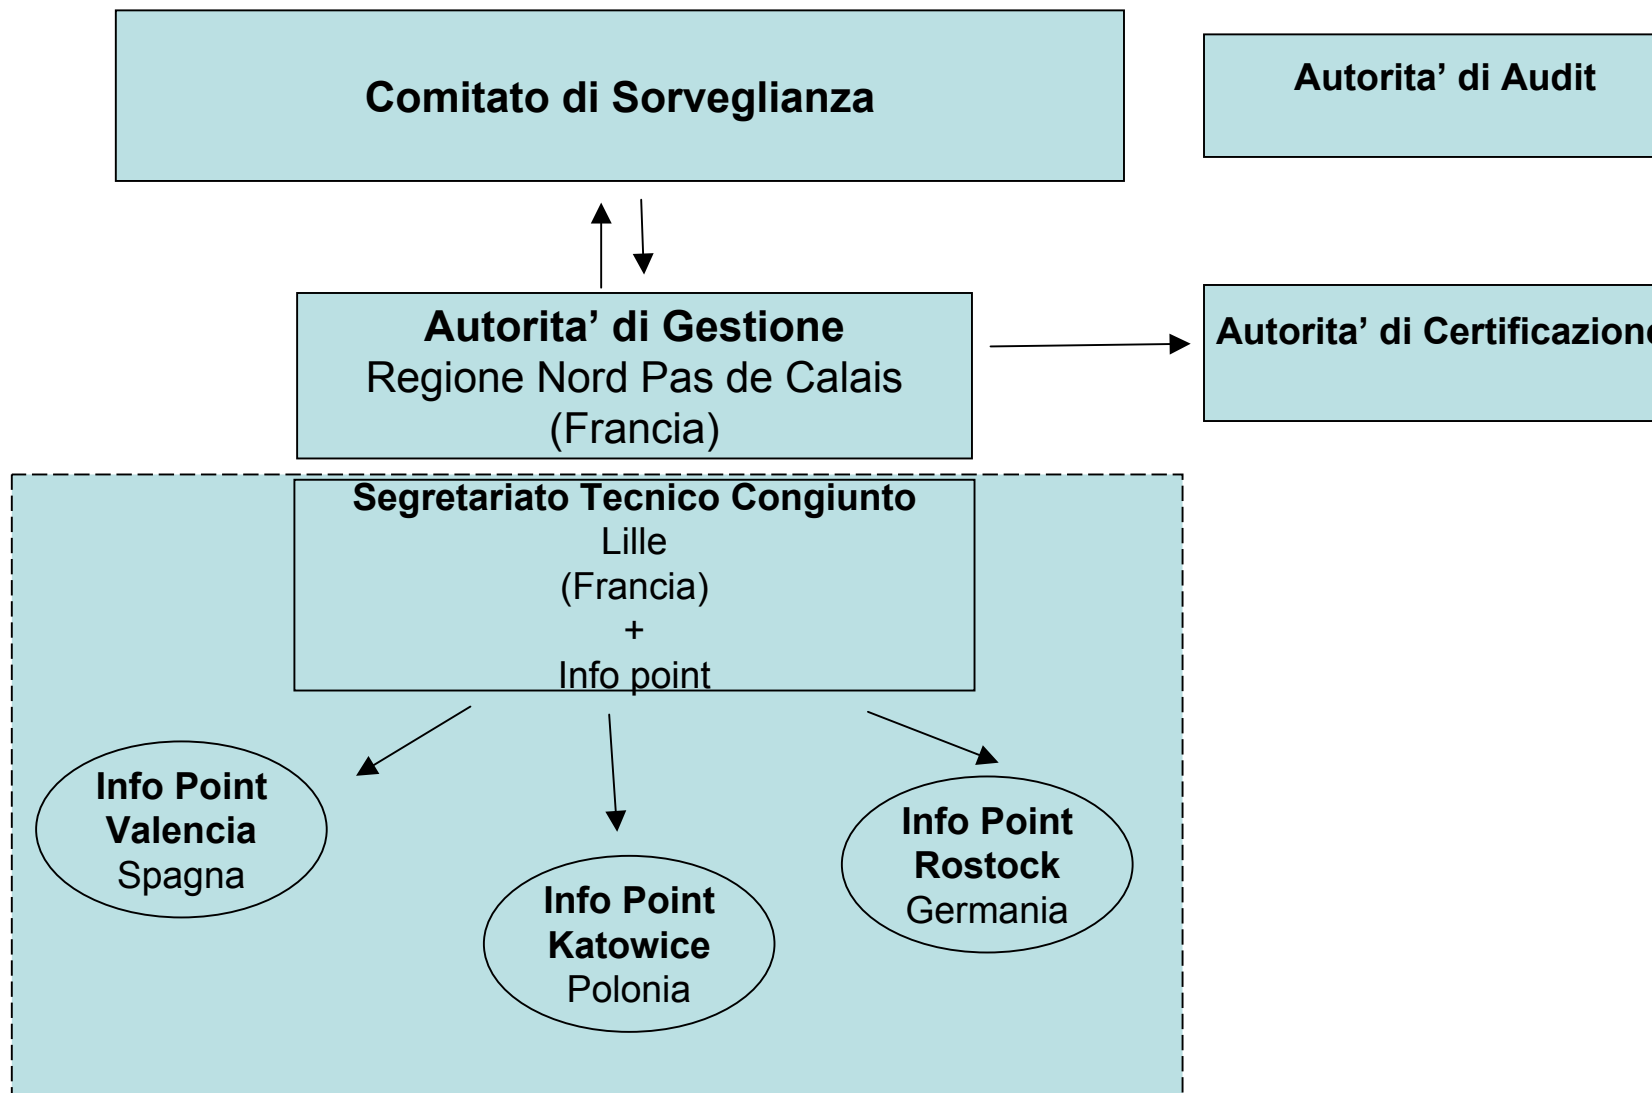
Comitato di Sorveglianza

Autorita' di Audit

Autorita' di Gestione
Regione Nord Pas de Calais
(Francia)

Autorita' di Certificazion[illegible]

Segretariato Tecnico Congiunto
Lille
(Francia)
+
Info point

Info Point
Valencia
Spagna

Info Point
Katowice
Polonia

Info Point
Rostock
Germania